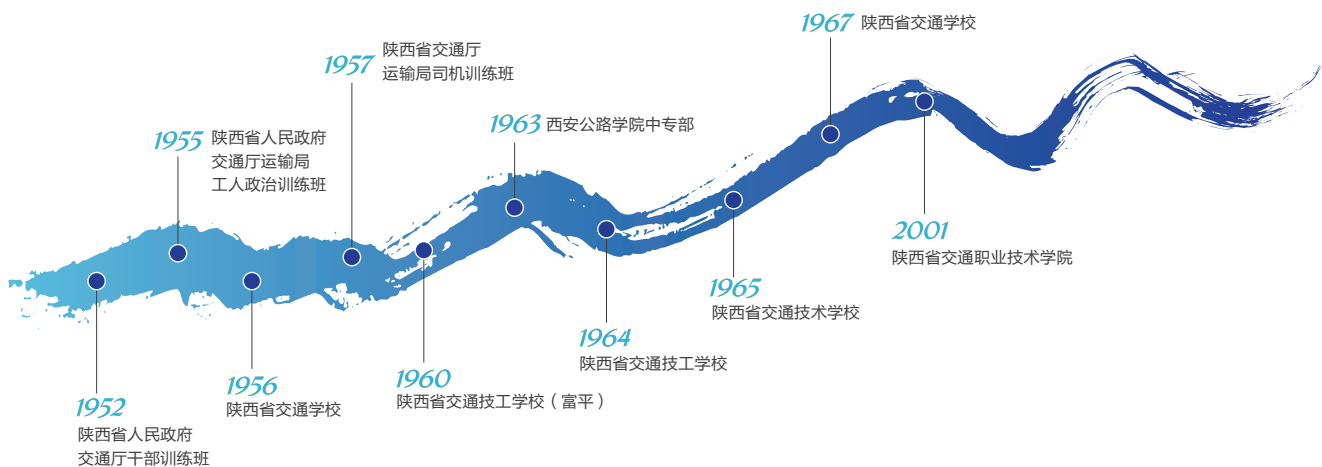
1967 陕西省交通学校

1957 陕西省交通厅
运输局司机训练班

1963 西安公路学院中专部

1955 陕西省人民政府
交通厅运输局
工人政治训练班

2001
陕西省交通职业技术学院

1965
陕西省交通技术学校

1964
陕西省交通技工学校

1960
陕西省交通技工学校（富平）

1956
陕西省交通学校

1952
陕西省人民政府
交通厅干部训练班